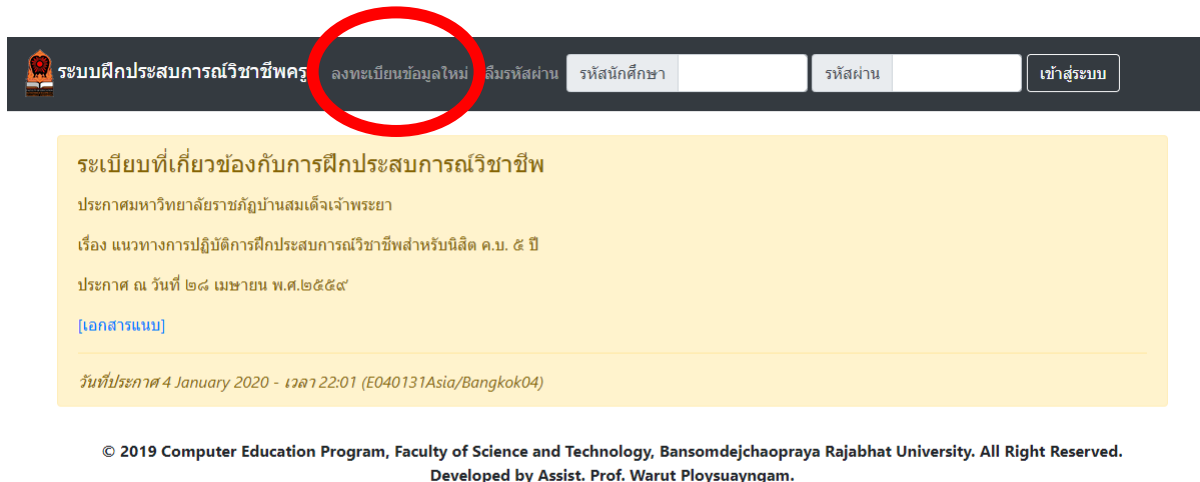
ระบบฝึกประสบการณ์วิชาชีพครู ลงทะเบียนข้อมูลใหม่ ลืมรหัสผ่าน รหัสนักศึกษา รหัสผ่าน เข้าสู่ระบบ

ระเบียบที่เกี่ยวข้องกับการฝึกประสบการณ์วิชาชีพ

ประกาศมหาวิทยาลัยราชภัฏบ้านสมเด็จเจ้าพระยา

เรื่อง แนวทางการปฏิบัติการฝึกประสบการณ์วิชาชีพสำหรับนิสิต ค.บ. ๕ ปี

ประกาศ ณ วันที่ ๒๘ เมษายน พ.ศ.๒๕๕๙

[เอกสารแนบ]

วันที่ประกาศ 4 January 2020 - เวลา 22:01 (E040131Asia/Bangkok04)

© 2019 Computer Education Program, Faculty of Science and Technology, Bansomdejchaopraya Rajabhat University. All Right Reserved. Developed by Assist. Prof. Warut Ploysuayngam.